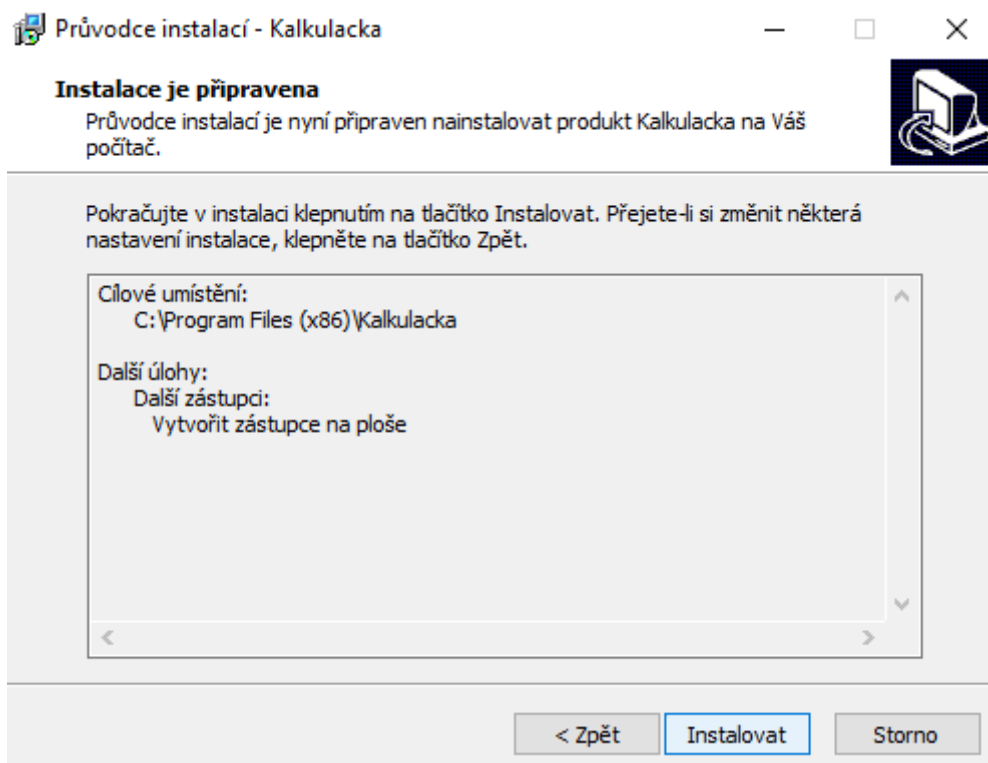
Průvodce instalací - Kalkulacka

Instalace je připravena
Průvodce instalací je nyní připraven nainstalovat produkt Kalkulacka na Váš počítač.

Pokračujte v instalaci klepnutím na tlačítko Instalovat. Přejete-li si změnit některá nastavení instalace, klepněte na tlačítko Zpět.

Cílové umístění:
C:\Program Files (x86)\Kalkulacka

Další úlohy:
Další zástupci:
Vytvořit zástupce na ploše

< Zpět
Instalovat
Storno